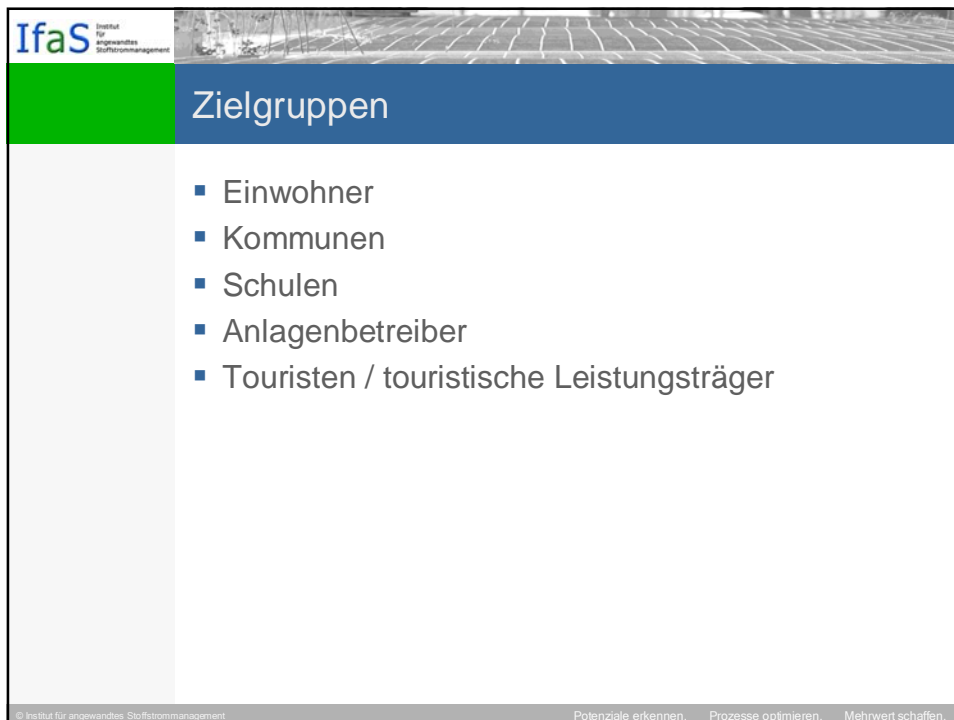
IfaS Institut für angewandtes Stoffstrommanagement

Zielgruppen

- Einwohner
- Kommunen
- Schulen
- Anlagenbetreiber
- Touristen / touristische Leistungsträger

© Institut für angewandtes Stoffstrommanagement

Potenziale erkennen. Prozesse optimieren. Mehrwert schaffen.